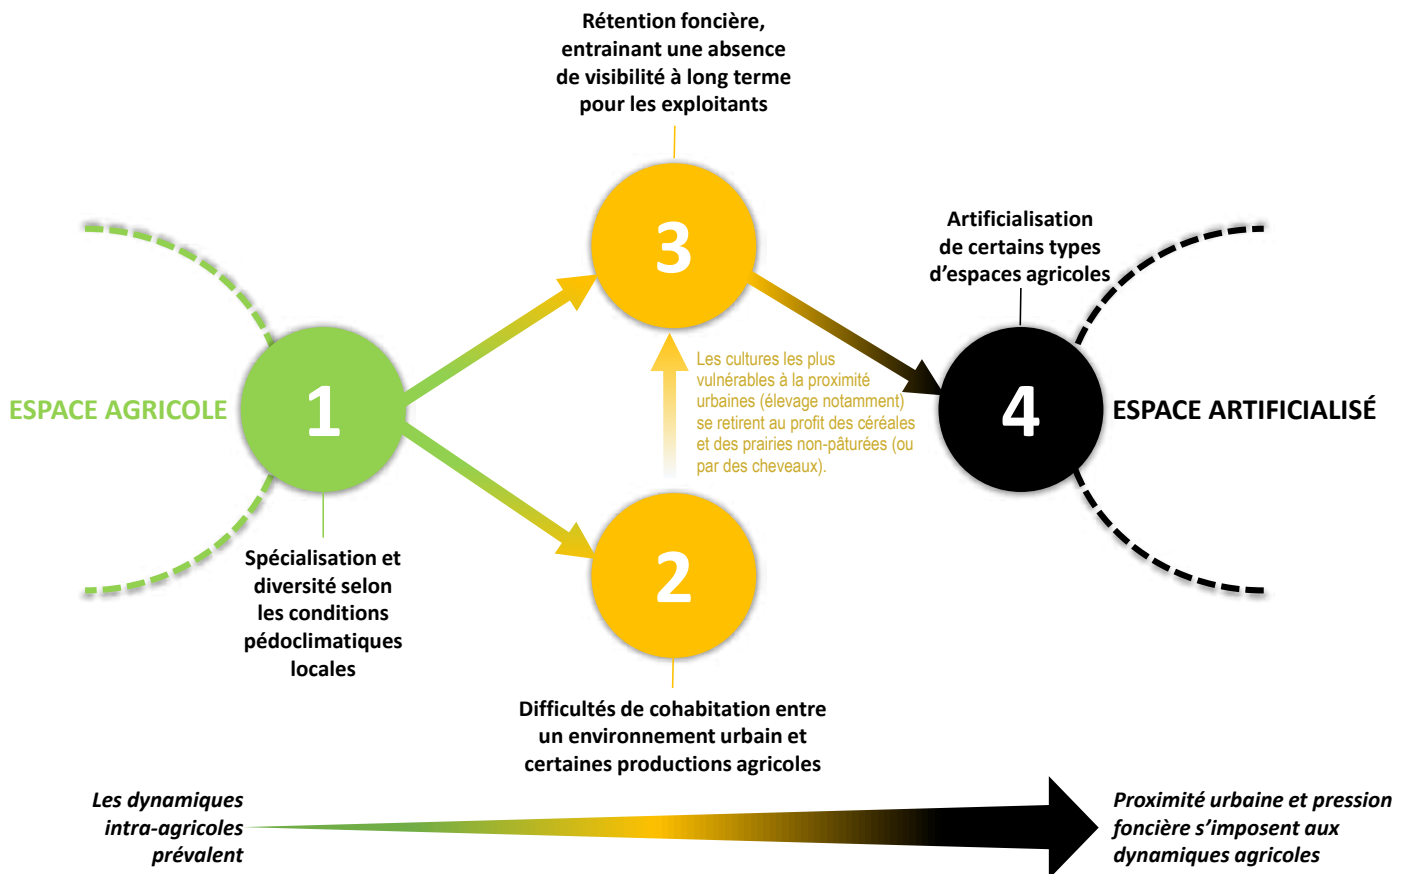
Rétention foncière, entrainant une absence de visibilité à long terme pour les exploitants

3

Artificialisation de certains types d'espaces agricoles

ESPACE AGRICOLE

1

Les cultures les plus vulnérables à la proximité urbaines (élevage notamment) se retirent au profit des céréales et des prairies non-pâturées (ou par des cheveaux).

4

ESPACE ARTIFICIALISÉ

Spécialisation et diversité selon les conditions pédoclimatiques locales

2

Difficultés de cohabitation entre un environnement urbain et certaines productions agricoles

Les dynamiques intra-agricoles prévalent

Proximité urbaine et pression foncière s'imposent aux dynamiques agricoles